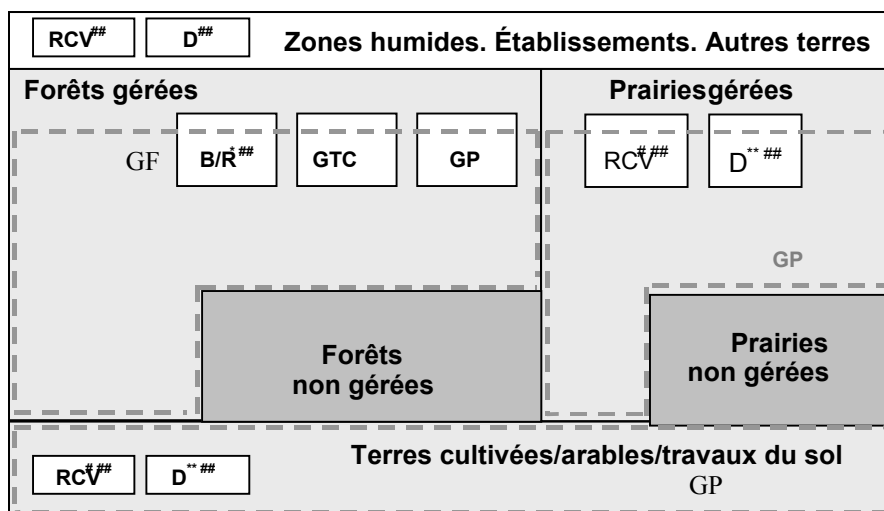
RCV$^{##}$

D$^{##}$

Zones humides. Établissements. Autres terres

Forêts gérées

GF

B/R$^{*##}$

GTC

GP

Prairiesgérées

RCV$^{\#\#\#}$

D$^{**##}$

GP

Forêts non gérées

Prairies non gérées

RCV$^{\#\#\#}$

D$^{**##}$

Terres cultivées/arables/travaux du sol

GP